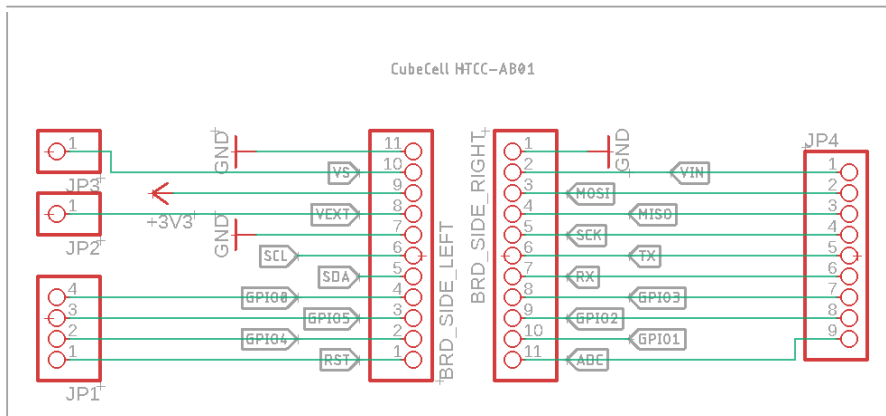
CubeCell HTCC-AB01

1
JP3

1
JP2

4
3
2
1
JP1

GND
+3V3
GND

VS
VEXT
SCL
SDA
GPIO0
GPIO5
GPIO4
RST

11
10
9
8
7
6
5
4
3
2
1
BRD_SIDE_LEFT

BRD_SIDE_RIGHT
1
2
3
4
5
6
7
8
9
10
11

GND
MOSI
SCK
RX
GPIO2
ADC
VIN
MISO
TX
GPIO3
GPIO1

JP4
1
2
3
4
5
6
7
8
9